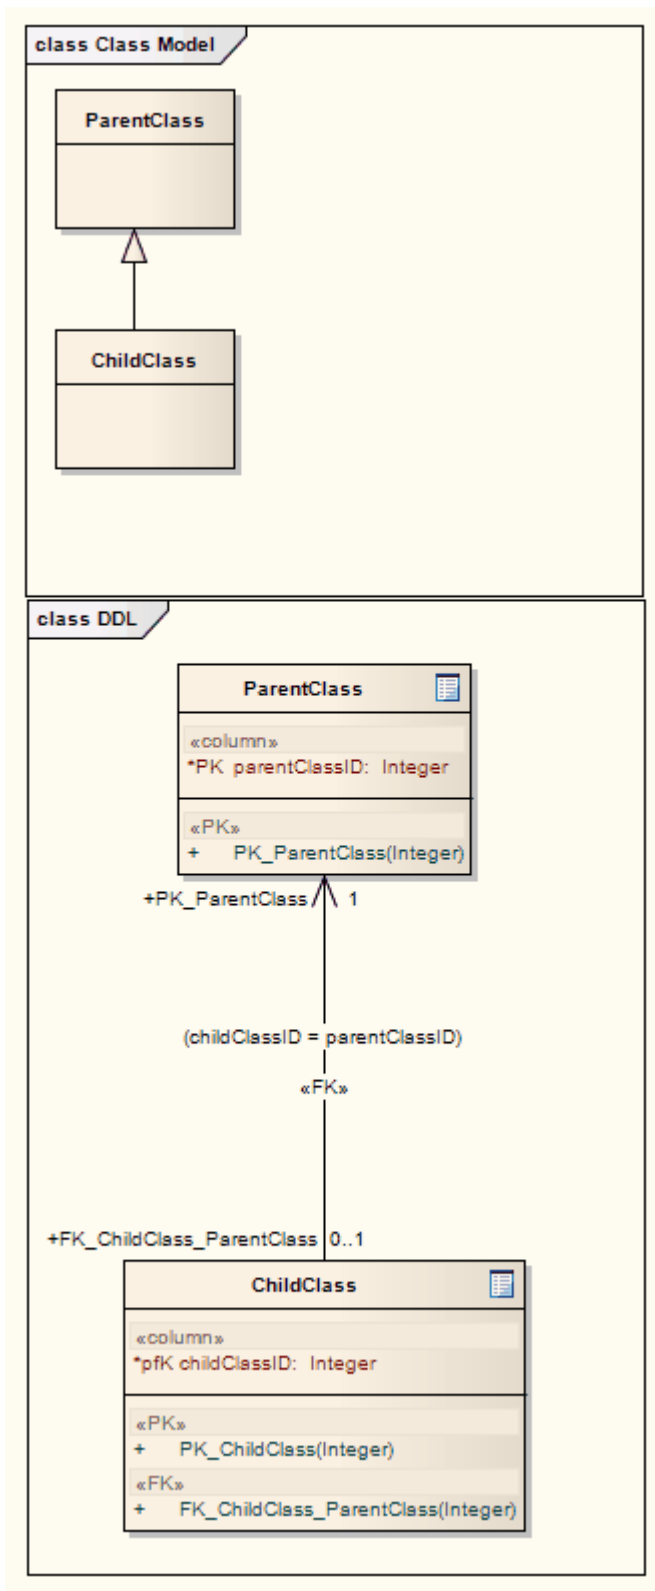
class Class Model

ParentClass

ChildClass

class DDL

ParentClass

«column»
*PK parentClassID: Integer

«PK»
+ PK_ParentClass(Integer)

+PK_ParentClass 1

(childClassID = parentClassID)

«FK»

+FK_ChildClass_ParentClass 0..1

ChildClass

«column»
*pfK childClassID: Integer

«PK»
+ PK_ChildClass(Integer)

«FK»
+ FK_ChildClass_ParentClass(Integer)